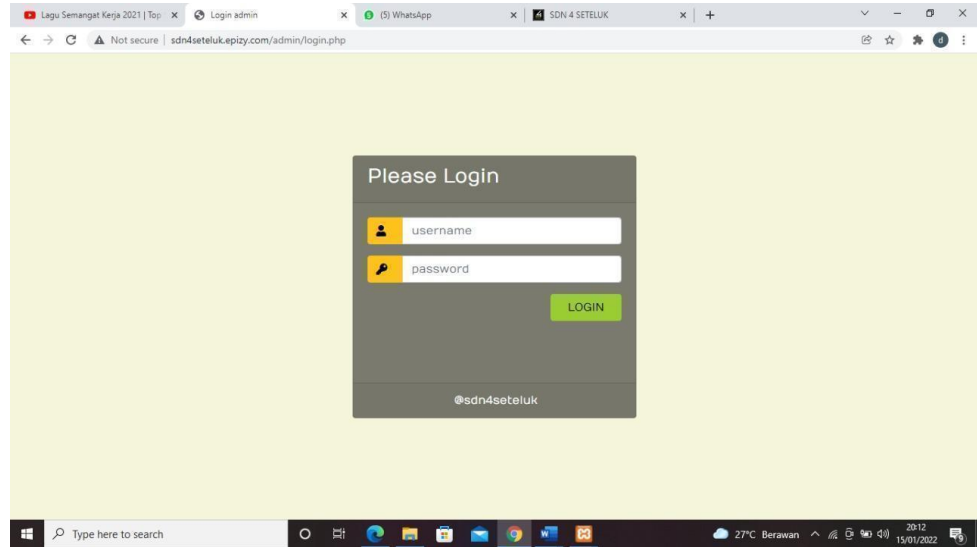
Lagu Semangat Kerja 2021 | Top ×
Login admin ×
(5) WhatsApp ×
SDN 4 SETELUK ×
+

Not secure | sdn4seteluk.epizy.com/admin/login.php

Please Login

username

password

LOGIN

@sdn4seteluk

Type here to search

27°C Berawan
20:12
15/01/2022